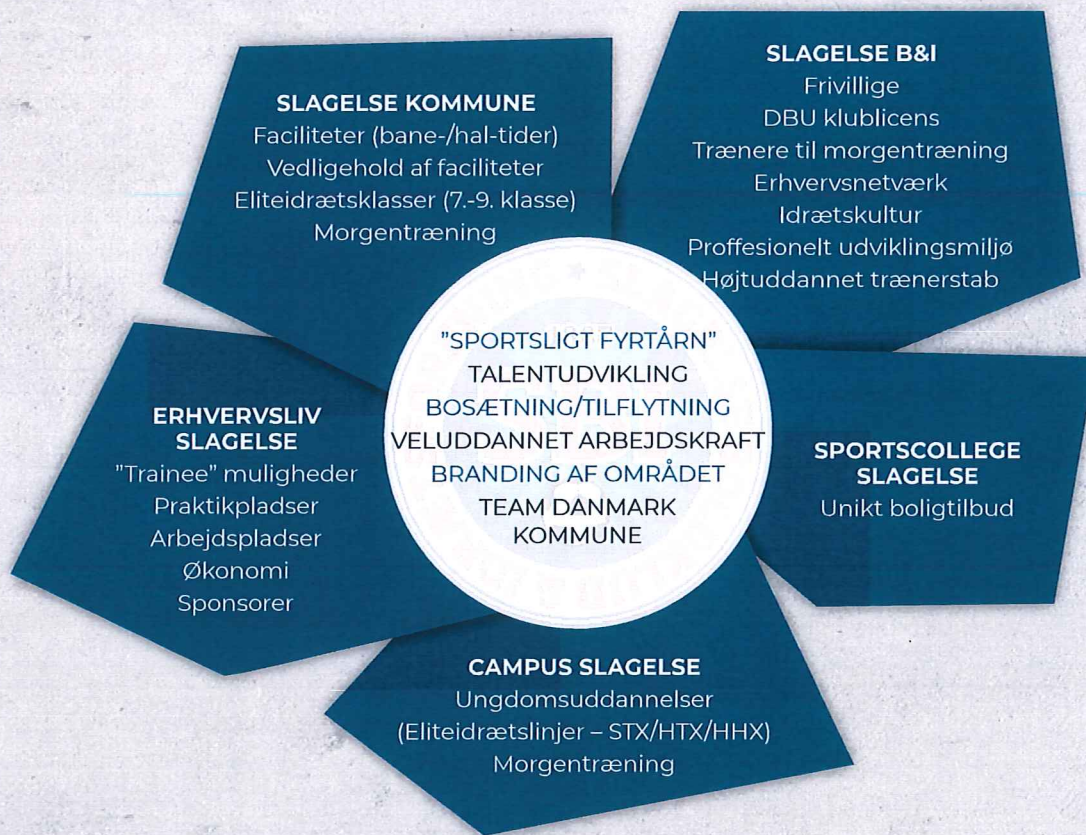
SLAGELSE KOMMUNE
Faciliteter (bane-/hal-tider)
Vedligehold af faciliteter
Eliteidrætsklasser (7.-9. klasse)
Morgentræning

SLAGELSE B&I
Frivillige
DBU klublicens
Trænere til morgentræning
Erhvervsnetværk
Idrætskultur
Proffesionelt udviklingsmiljø
Højtuddannet trænerstab

"SPORTSLIGT FYRTÅRN"
TALENTUDVIKLING
BOSÆTNING/TILFLYTNING
VELUDDANNET ARBEJDSKRAFT
BRANDING AF OMRÅDET
TEAM DANMARK KOMMUNE

ERHVERVSLIV SLAGELSE
"Trainee" muligheder
Praktikpladser
Arbejdspladser
Økonomi
Sponsorer

SPORTSCOLLEGE SLAGELSE
Unikt boligtilbud

CAMPUS SLAGELSE
Ungdomsuddannelser
(Eliteidrætslinjer – STX/HTX/HHX)
Morgentræning